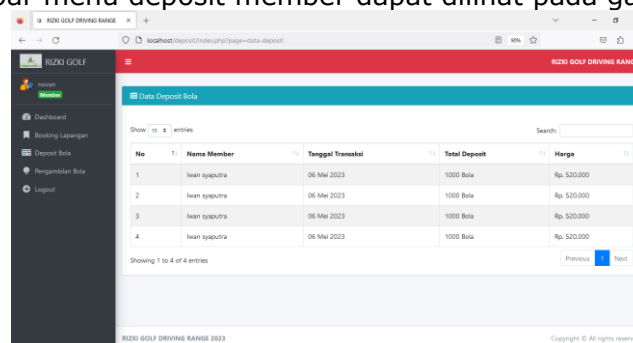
bar menu deposit member dapat dilihat pada ga

RIZKI GOLF DRIVING RANGE ×

localhost/deposit/index.php?page=data-deposit

90%

RIZKI GOLF

RIZKI GOLF DRIVING RANG

noven
Member

Dashboard

Booking Lapangan

Deposit Bola

Pengambilan Bola

Logout

Data Deposit Bola

Show 10 entries

Search:

| No | Nama Member | Tanggal Transaksi | Total Deposit | Harga |
|---|---|---|---|---|
| 1 | Iwan syaputra | 06 Mei 2023 | 1000 Bola | Rp. 520.000 |
| 2 | Iwan syaputra | 06 Mei 2023 | 1000 Bola | Rp. 520.000 |
| 3 | Iwan syaputra | 06 Mei 2023 | 1000 Bola | Rp. 520.000 |
| 4 | Iwan syaputra | 06 Mei 2023 | 1000 Bola | Rp. 520.000 |

Showing 1 to 4 of 4 entries

Previous 1 Next

RIZKI GOLF DRIVING RANGE 2023

Copyright © All rights reserv